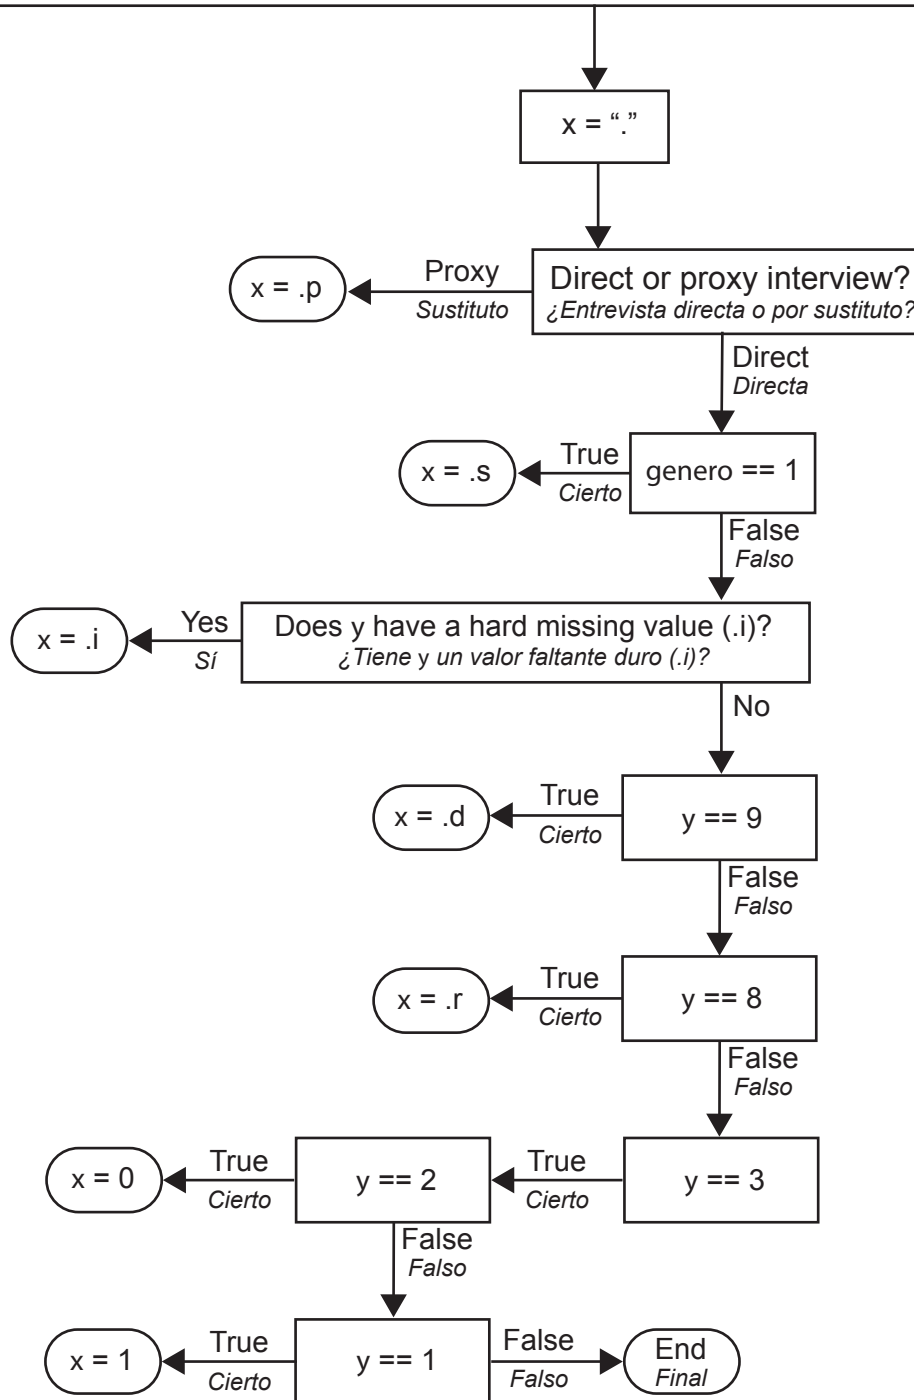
x = “.”

Direct or proxy interview?
¿Entrevista directa o por sustituto?

Proxy
Sustituto

x = .p

Direct
Directa

genero == 1

True
Cierto

x = .s

False
Falso

Does y have a hard missing value (.i)?
¿Tiene y un valor faltante duro (.i)?

Yes
Sí

x = .i

No

y == 9

True
Cierto

x = .d

False
Falso

y == 8

True
Cierto

x = .r

False
Falso

y == 3

True
Cierto

y == 2

True
Cierto

x = 0

False
Falso

y == 1

True
Cierto

x = 1

False
Falso

End
Final